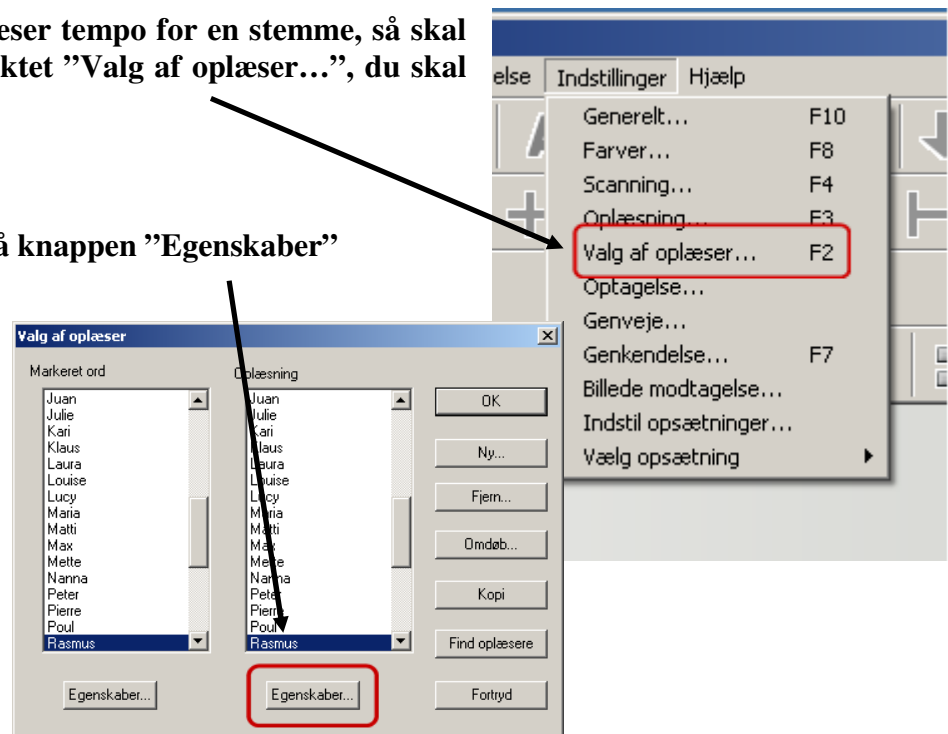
æser tempo for en stemme, så skal
ktet "Valg af oplæser…", du skal

å knappen "Egenskaber"

else Indstillinger Hjælp

Generelt… F10
Farver… F8
Scanning… F4
Oplæsning… F3
Valg af oplæser… F2
Optagelse…
Genveje…
Genkendelse… F7
Billede modtagelse…
Indstil opsætninger…
Vælg opsætning

Valg af oplæser

Markeret ord
Juan
Julie
Kari
Klaus
Laura
Louise
Lucy
Maria
Matti
Max
Mette
Nanna
Peter
Pierre
Poul
Rasmus

Oplæsning
Juan
Julie
Kari
Klaus
Laura
Louise
Lucy
Maria
Matti
Max
Mette
Nanna
Peter
Pierre
Poul
Rasmus

OK
Ny...
Fjern...
Omdøb...
Kopi
Find oplæsere
Fortryd

Egenskaber...
Egenskaber...